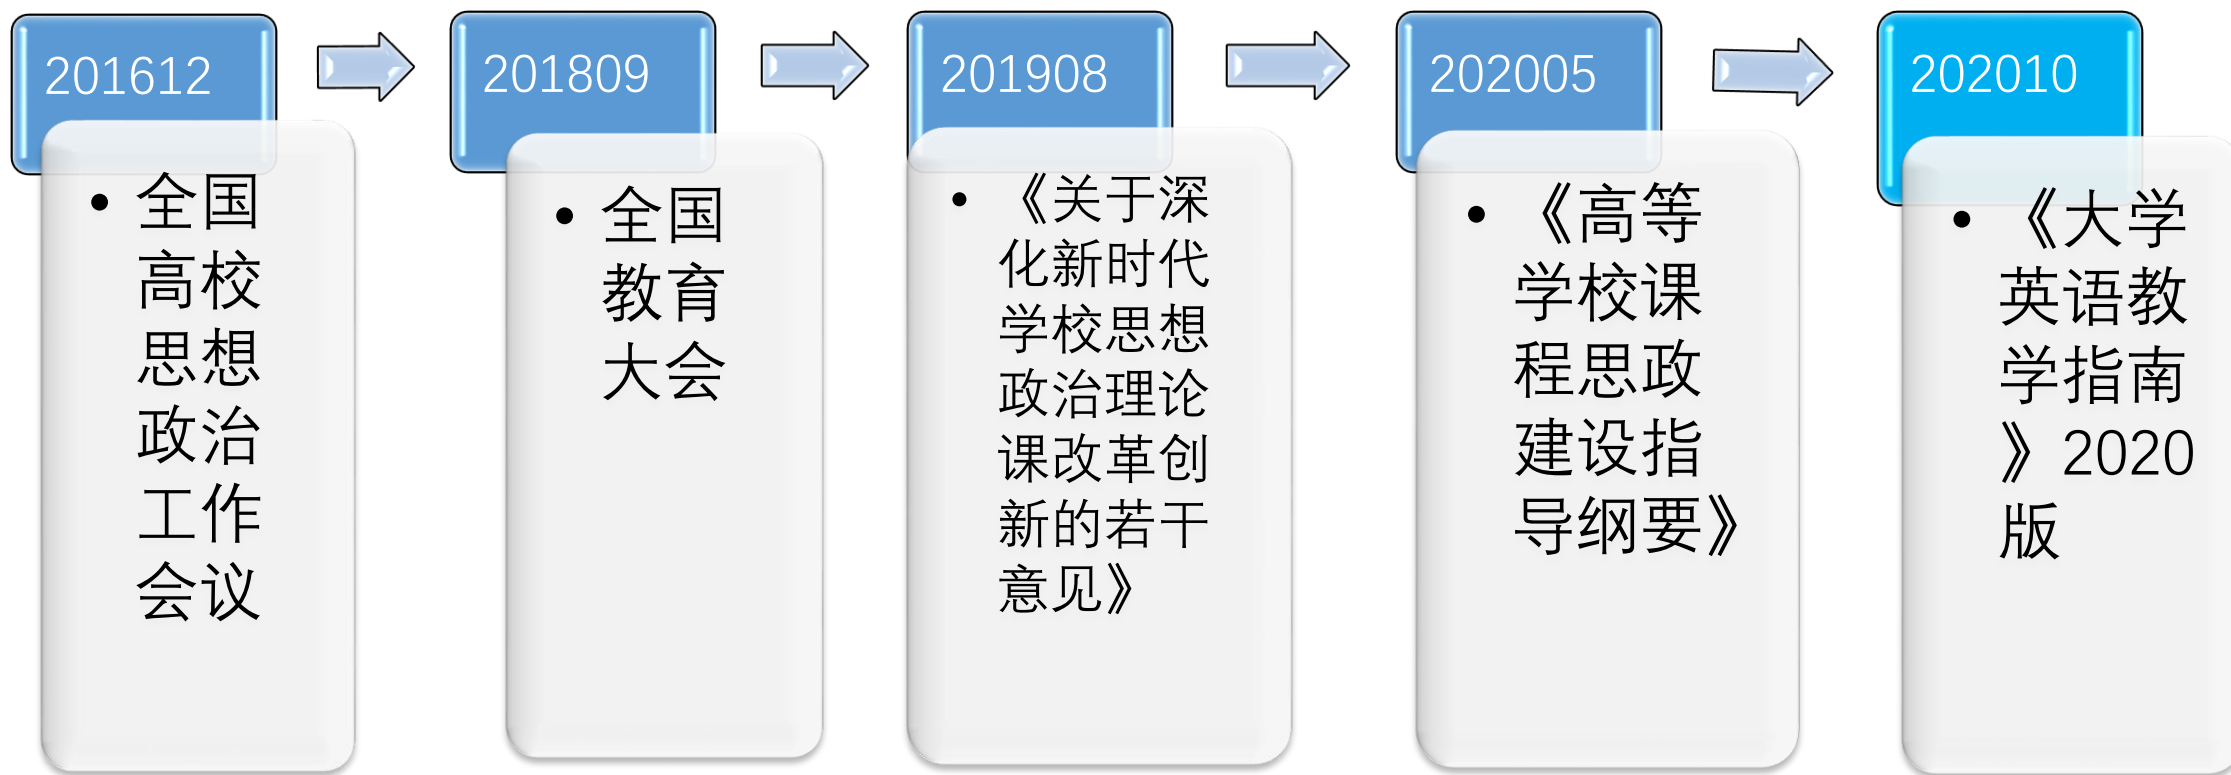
201612

• 全国高校思想政治工作会议

201809

• 全国教育大会

201908

• 《关于深化新时代学校思想政治理论课改革创新的若干意见》

202005

• 《高等学校课程思政建设指导纲要》

202010

• 《大学英语教学指南》2020版